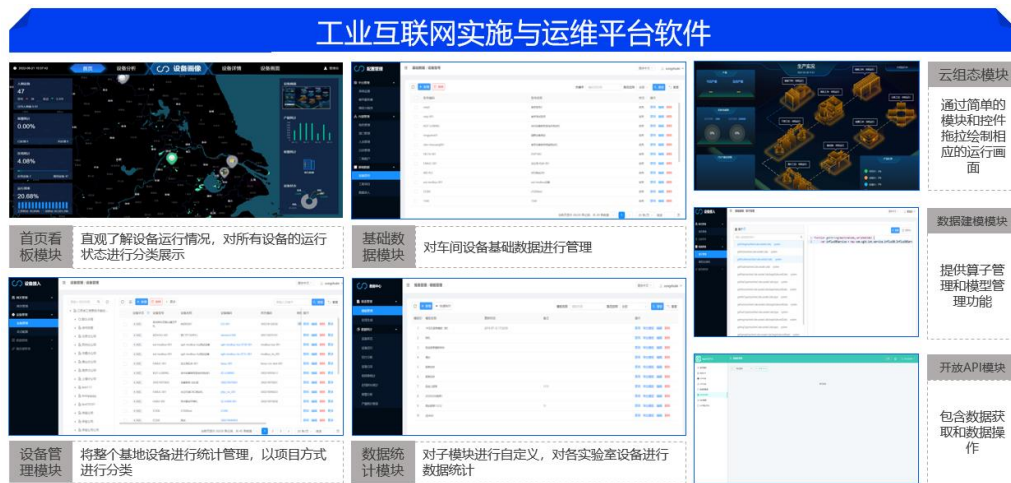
工业互联网实施与运维平台软件

设备画像

47

0.00%

4.08%

20.68%

首页看板模块

直观了解设备运行情况，对所有设备的运行状态进行分类展示

基础数据模块

对车间设备基础数据进行管理

云组态模块

通过简单的模块和控件拖拉绘制相应的运行画面

数据建模模块

提供算子管理和模型管理功能

开放API模块

包含数据获取和数据操作

设备管理模块

将整个基地设备进行统计管理，以项目方式进行分类

数据统计模块

对子模块进行自定义，对各实验室设备进行数据统计